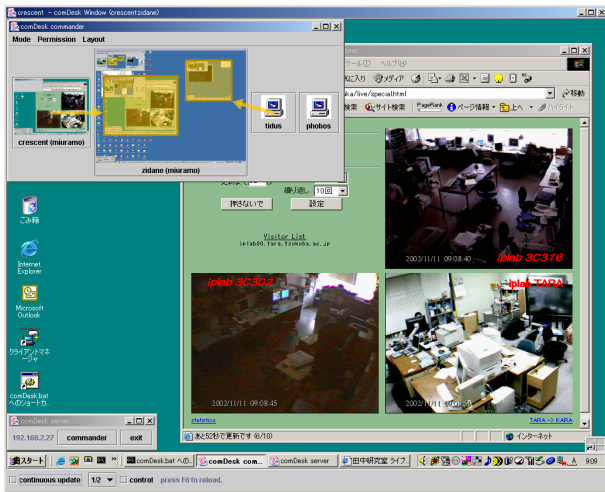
crescent - comDesk Window (crescent/zidane)

comDesk commander

Mode Permission Layout

crescent (miuramo)

zidane (miuramo)

tidus

phobos

ツール(T) ヘルプ(H)

お気に入り メディア

ka/live/special.html

移動

サイト検索 PageRank ページ情報 上へ ハイライト

繰り返し 10回

押さないで 設定

Visitor List
iplab00.tara.tsukuba.ac.jp

iplab 3C316

2002/11/11 09:08:40

iplab 3C302

2002/11/11 09:08:45

iplab TARA

2002/11/11 09:08:50

statistics

TARA -> KARA

あと52秒で更新です (6/10)

インターネット

ごみ箱

Internet Explorer

Microsoft Outlook

クライアントマネージャ

comDesk.bat へのショートカット

comDesk server

192.168.2.27 commander exit

スタート

comDesk.bat へのO...

comDesk com...

comDesk server

田中研究室 ライブ...

9:09

continuous update 1/2 control press F6 to reload.